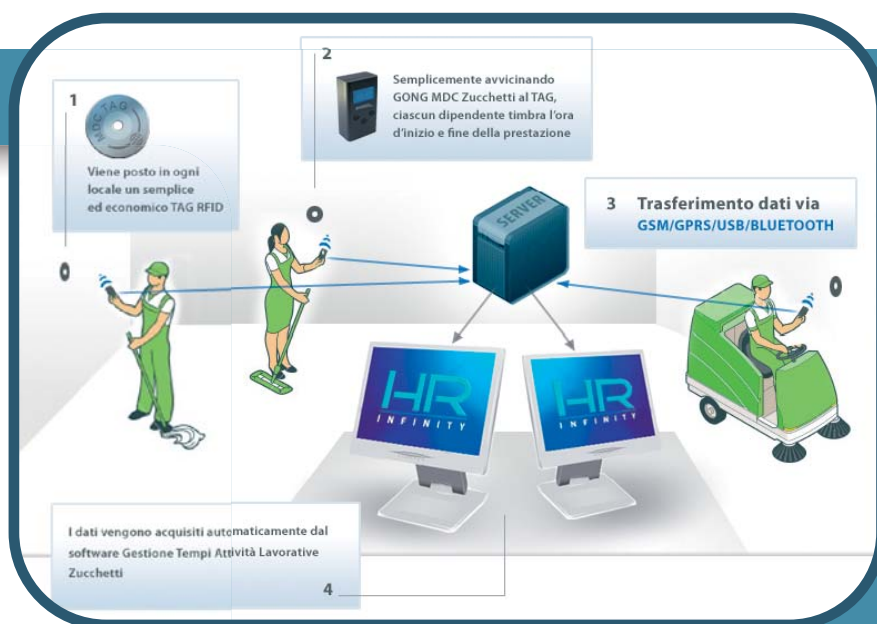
1

MDC TAG

Viene posto in ogni locale un semplice ed economico TAG RFID

2

Semplicemente avvicinando GONG MDC Zucchetti al TAG, ciascun dipendente timbra l'ora d'inizio e fine della prestazione

SERVER

3 Trasferimento dati via GSM/GPRS/USB/BLUETOOTH

HR INFINITY

HR INFINITY

I dati vengono acquisiti automaticamente dal software Gestione Tempi Attività Lavorative Zucchetti

4